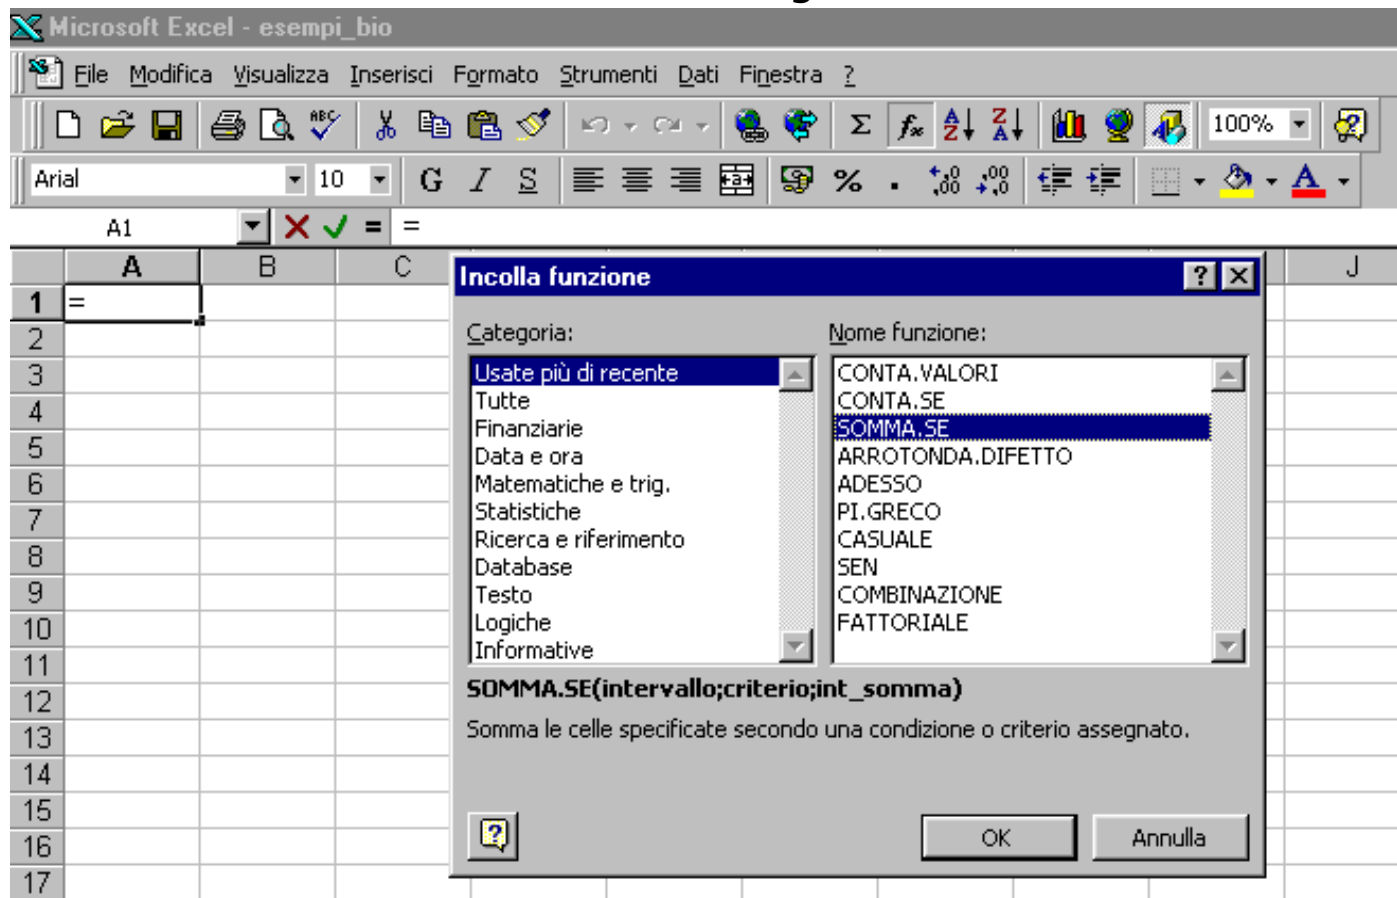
Microsoft Excel - esempi_bio

File Modifica Visualizza Inserisci Formato Strumenti Dati Finestra ?

100%

Arial 10 G I S %

A1 =

| | A | B | C | J |
|---|---|---|---|---|
| 1 | = | | | |
| 2 | | | | |
| 3 | | | | |
| 4 | | | | |
| 5 | | | | |
| 6 | | | | |
| 7 | | | | |
| 8 | | | | |
| 9 | | | | |
| 10 | | | | |
| 11 | | | | |
| 12 | | | | |
| 13 | | | | |
| 14 | | | | |
| 15 | | | | |
| 16 | | | | |
| 17 | | | | |

Incolla funzione

Categoria:
Usate più di recente
Tutte
Finanziarie
Data e ora
Matematiche e trig.
Statistiche
Ricerca e riferimento
Database
Testo
Logiche
Informative

Nome funzione:
CONTA.VALORI
CONTA.SE
SOMMA.SE
ARROTONDA.DIFETTO
ADESSO
PI.GRECO
CASUALE
SEN
COMBINAZIONE
FATTORIALE

SOMMA.SE(intervallo;criterio;int_somma)

Somma le celle specificate secondo una condizione o criterio assegnato.

OK Annulla